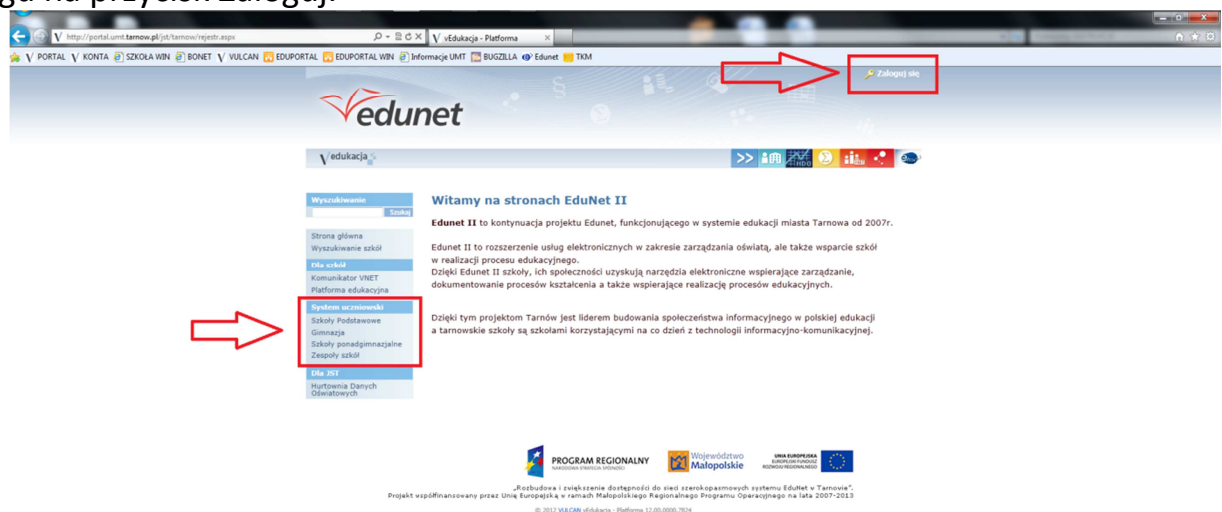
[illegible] na przycisk Zaloguj.

http://portal.umt.tarnow.pl/jst/tarnow/rejestr.aspx
vEdukacja - Platforma
PORTAL KONTA SZKOŁA WIN BONET VULCAN EDUPORTAL EDUPORTAL WIN Informacje UMT BUGZILLA Edunet TKM

Zaloguj się

edunet

edukacja

Wyszukiwanie
Szukaj

Strona główna
Wyszukiwanie szkół

Dla szkół
Komunikator VNET
Platforma edukacyjna

System uczniowski
Szkoły Podstawowe
Gimnazja
Szkoły ponadgimnazjalne
Zespoły szkół

Dla JST
Hurtownia Danych Oświatowych

Witamy na stronach EduNet II

**Edunet II** to kontynuacja projektu Edunet, funkcjonującego w systemie edukacji miasta Tarnowa od 2007r.

Edunet II to rozszerzenie usług elektronicznych w zakresie zarządzania oświatą, ale także wsparcie szkół w realizacji procesu edukacyjnego.
Dzięki Edunet II szkoły, ich społeczności uzyskują narzędzia elektroniczne wspierające zarządzanie, dokumentowanie procesów kształcenia a także wspierające realizację procesów edukacyjnych.

Dzięki tym projektom Tarnów jest liderem budowania społeczeństwa informacyjnego w polskiej edukacji a tarnowskie szkoły są szkołami korzystającymi na co dzień z technologii informacyjno-komunikacyjnej.

PROGRAM REGIONALNY NARODOWA STRATEGIA SPÓJNOŚCI
Województwo Małopolskie
UNIA EUROPEJSKA EUROPEJSKI FUNDUSZ ROZWOJU REGIONALNEGO

„Rozbudowa i zwiększenie dostępności do sieci szerokopasmowych systemu EduNet w Tarnowie".
Projekt współfinansowany przez Unię Europejską w ramach Małopolskiego Regionalnego Programu Operacyjnego na lata 2007-2013

© 2012 VULCAN vEdukacja - Platforma 12.00.0000.7824